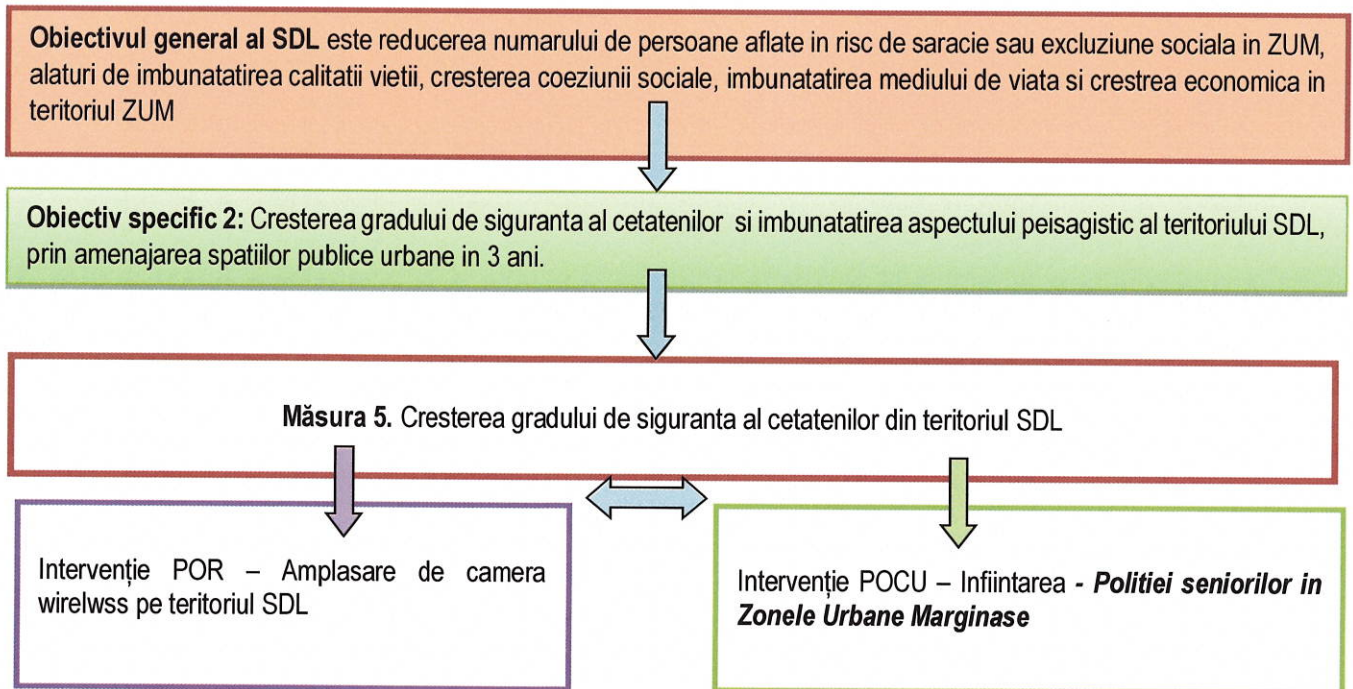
**Obiectivul general al SDL** este reducerea numarului de persoane aflate in risc de saracie sau excluziune sociala in ZUM, alaturi de imbunatatirea calitatii vietii, cresterea coeziunii sociale, imbunatatirea mediului de viata si crestrea economica in teritoriul ZUM

**Obiectiv specific 2:** Cresterea gradului de siguranta al cetatenilor si imbunatatirea aspectului peisagistic al teritoriului SDL, prin amenajarea spatiilor publice urbane in 3 ani.

**Măsura 5.** Cresterea gradului de siguranta al cetatenilor din teritoriul SDL

Intervenție POR – Amplasare de camera wirelwss pe teritoriul SDL

Intervenție POCU – Infiintarea ***- Politiei seniorilor in Zonele Urbane Marginase***